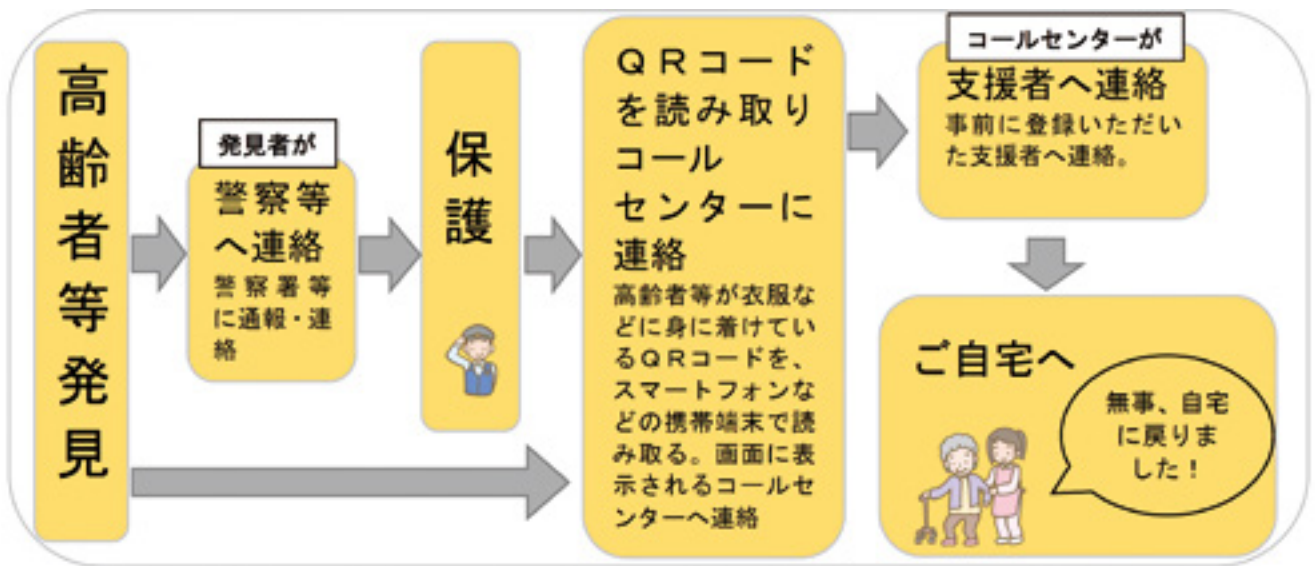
高齢者等発見

発見者が
警察等へ連絡
警察署等に通報・連絡

保護

ＱＲコードを読み取りコールセンターに連絡
高齢者等が衣服などに身に着けているＱＲコードを、スマートフォンなどの携帯端末で読み取る。画面に表示されるコールセンターへ連絡

コールセンターが
支援者へ連絡
事前に登録いただいた支援者へ連絡。

ご自宅へ
無事、自宅に戻りました！